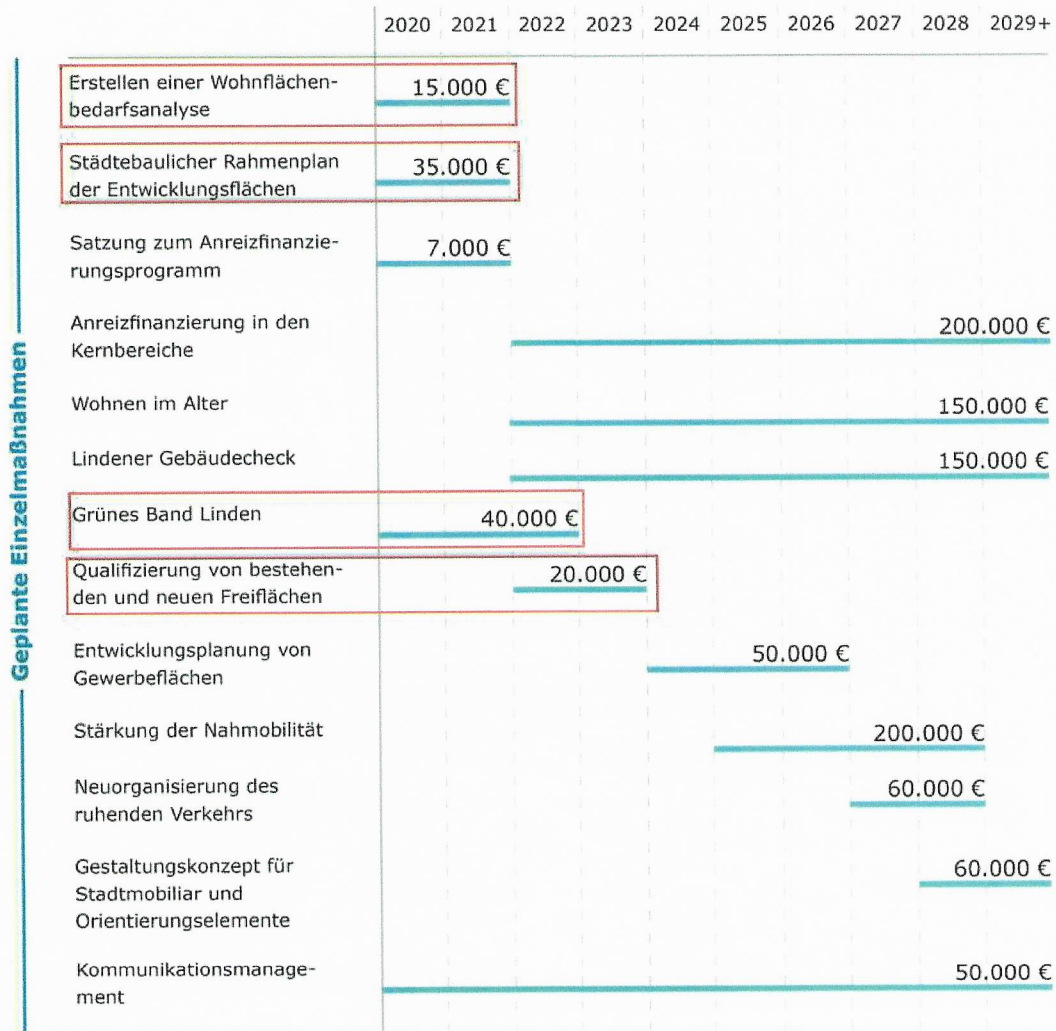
Geplante Einzelmaßnahmen

| | 2020 | 2021 | 2022 | 2023 | 2024 | 2025 | 2026 | 2027 | 2028 | 2029+ |
|---|---|---|---|---|---|---|---|---|---|---|
| Erstellen einer Wohnflächenbedarfsanalyse | 15.000 € | | | | | | | | | |
| Städtebaulicher Rahmenplan der Entwicklungsflächen | 35.000 € | | | | | | | | | |
| Satzung zum Anreizfinanzierungsprogramm | 7.000 € | | | | | | | | | |
| Anreizfinanzierung in den Kernbereiche | | | | | | | | | | 200.000 € |
| Wohnen im Alter | | | | | | | | | | 150.000 € |
| Lindener Gebäudecheck | | | | | | | | | | 150.000 € |
| Grünes Band Linden | | 40.000 € | | | | | | | | |
| Qualifizierung von bestehenden und neuen Freiflächen | | | 20.000 € | | | | | | | |
| Entwicklungsplanung von Gewerbeflächen | | | | | 50.000 € | | | | | |
| Stärkung der Nahmobilität | | | | | | | | 200.000 € | | |
| Neuorganisierung des ruhenden Verkehrs | | | | | | | | 60.000 € | | |
| Gestaltungskonzept für Stadtmobiliar und Orientierungselemente | | | | | | | | | | 60.000 € |
| Kommunikationsmanagement | | | | | | | | | | 50.000 € |